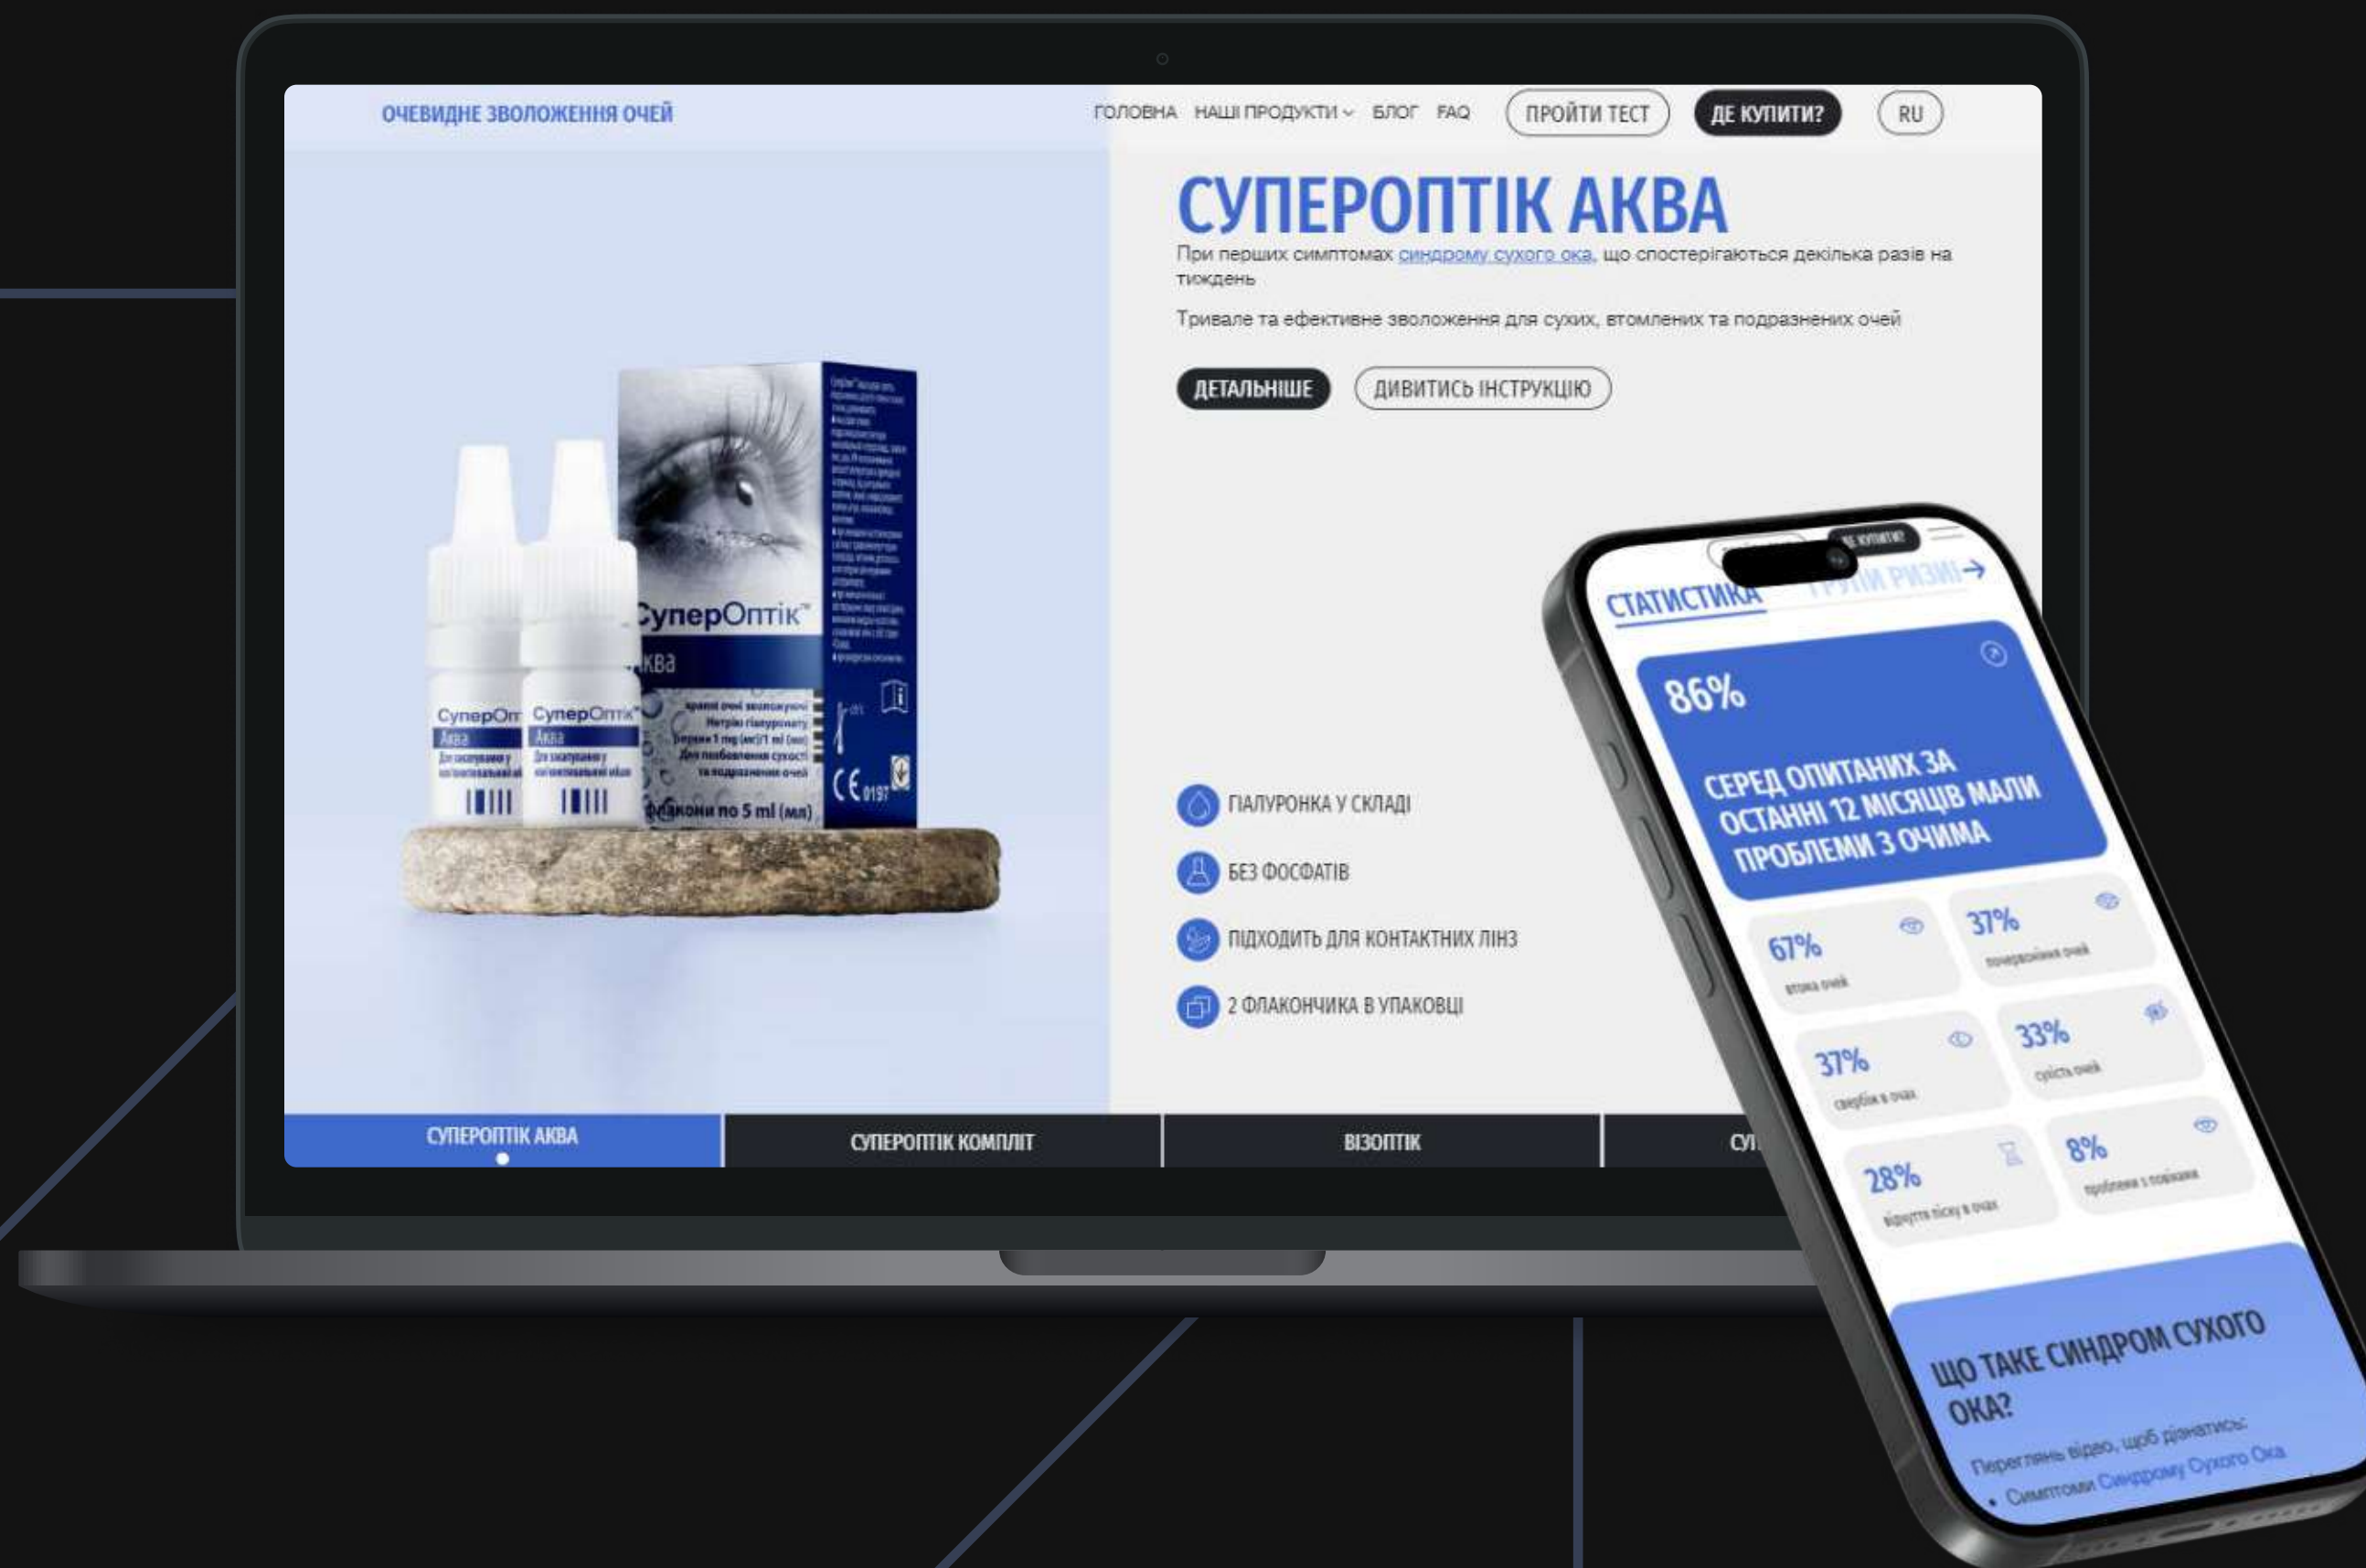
ОЧЕВИДНЕ ЗВОЛОЖЕННЯ ОЧЕЙ

ГОЛОВНА НАШІ ПРОДУКТИ БЛОГ FAQ ПРОЙТИ ТЕСТ ДЕ КУПИТИ? RU

СУПЕРОПТІК АКВА

При перших симптомах синдрому сухого ока, що спостерігаються декілька разів на тиждень

Тривале та ефективне зволоження для сухих, втомлених та подразнених очей

ДЕТАЛЬНІШЕ ДИВИТИСЬ ІНСТРУКЦІЮ

СуперОптік Аква

флакони по 5 ml (мл)

ГІАЛУРОНКА У СКЛАДІ

БЕЗ ФОСФАТІВ

ПІДХОДИТЬ ДЛЯ КОНТАКТНИХ ЛІНЗ

2 ФЛАКОНЧИКА В УПАКОВЦІ

СУПЕРОПТІК АКВА СУПЕРОПТІК КОМПЛІТ ВІЗОПТІК СУ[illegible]

ДЕ КУПИТИ?

СТАТИСТИКА ГРУПИ РИЗИКУ

86%

СЕРЕД ОПИТАНИХ ЗА ОСТАННІ 12 МІСЯЦІВ МАЛИ ПРОБЛЕМИ З ОЧИМА

67% втома очей

37% почервоніння очей

37% свербіж в очах

33% сухість очей

28% відчуття піску в очах

8% проблеми з лінзами

ЩО ТАКЕ СИНДРОМ СУХОГО ОКА?

Переглянь відео, щоб дізнатись:

• Симптоми Синдрому Сухого Ока